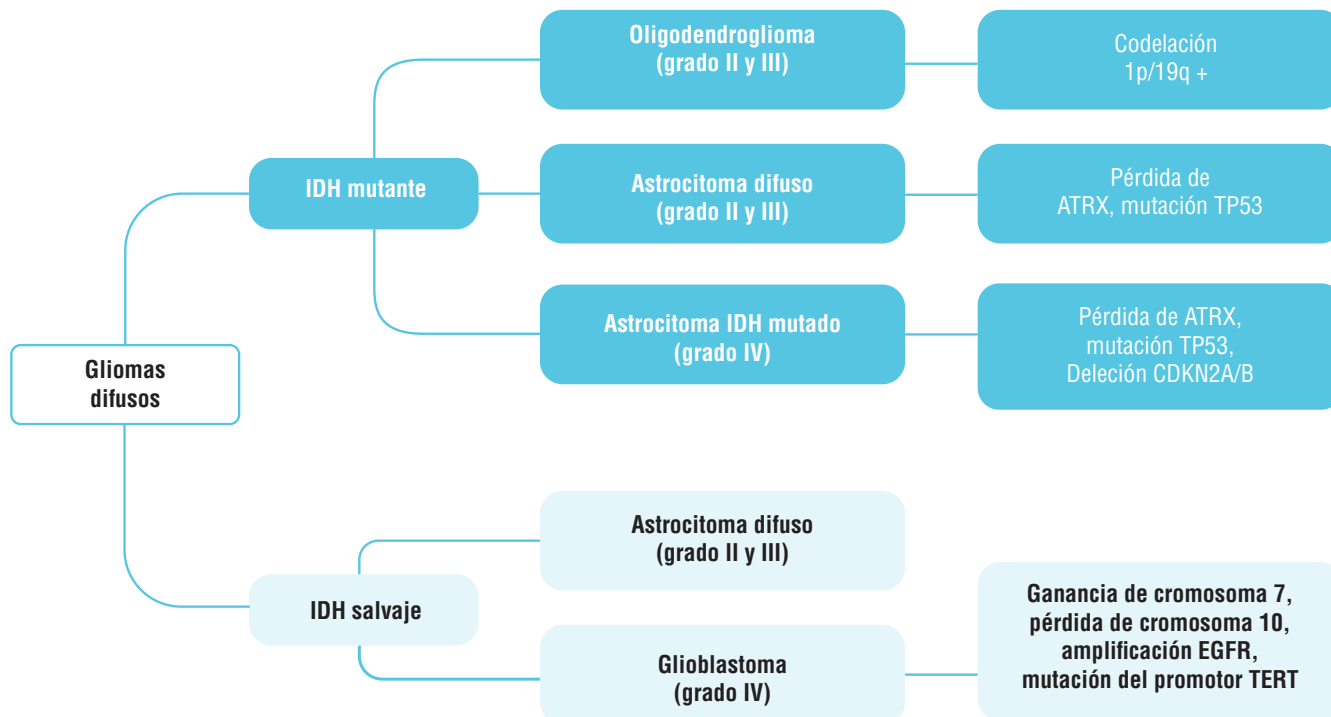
Gliomas difusos

IDH mutante

Oligodendroglioma (grado II y III)

Codelación 1p/19q +

Astrocitoma difuso (grado II y III)

Pérdida de ATRX, mutación TP53

Astrocitoma IDH mutado (grado IV)

Pérdida de ATRX, mutación TP53, Deleción CDKN2A/B

IDH salvaje

Astrocitoma difuso (grado II y III)

Glioblastoma (grado IV)

Ganancia de cromosoma 7, pérdida de cromosoma 10, amplificación EGFR, mutación del promotor TERT